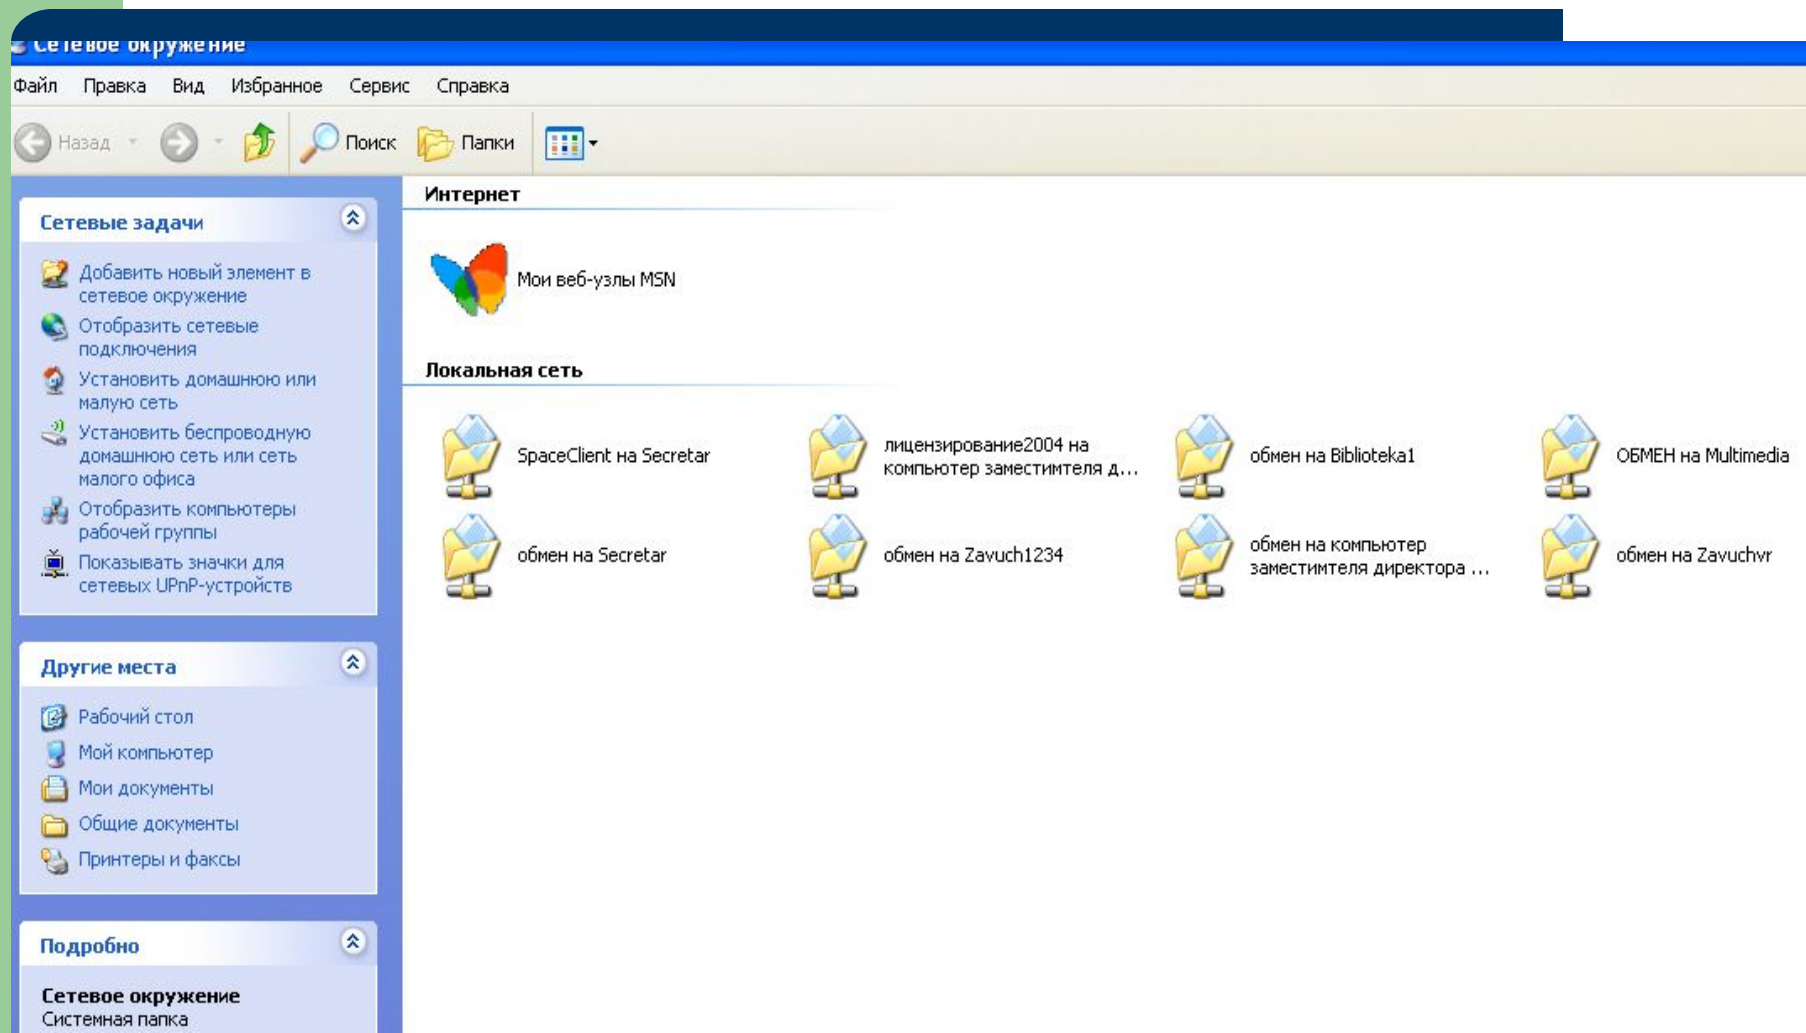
Сетевое окружение

Файл Правка Вид Избранное Сервис Справка

Назад Поиск Папки

Сетевые задачи

Добавить новый элемент в сетевое окружение

Отобразить сетевые подключения

Установить домашнюю или малую сеть

Установить беспроводную домашнюю сеть или сеть малого офиса

Отобразить компьютеры рабочей группы

Показывать значки для сетевых UPnP-устройств

Другие места

Рабочий стол

Мой компьютер

Мои документы

Общие документы

Принтеры и факсы

Подробно

Сетевое окружение
Системная папка

Интернет

Мои веб-узлы MSN

Локальная сеть

SpaceClient на Secretar

лицензирование2004 на компьютер заместимтеля д...

обмен на Biblioteka1

ОБМЕН на Multimedia

обмен на Secretar

обмен на Zavuch1234

обмен на компьютер заместимтеля директора ...

обмен на Zavuchvr